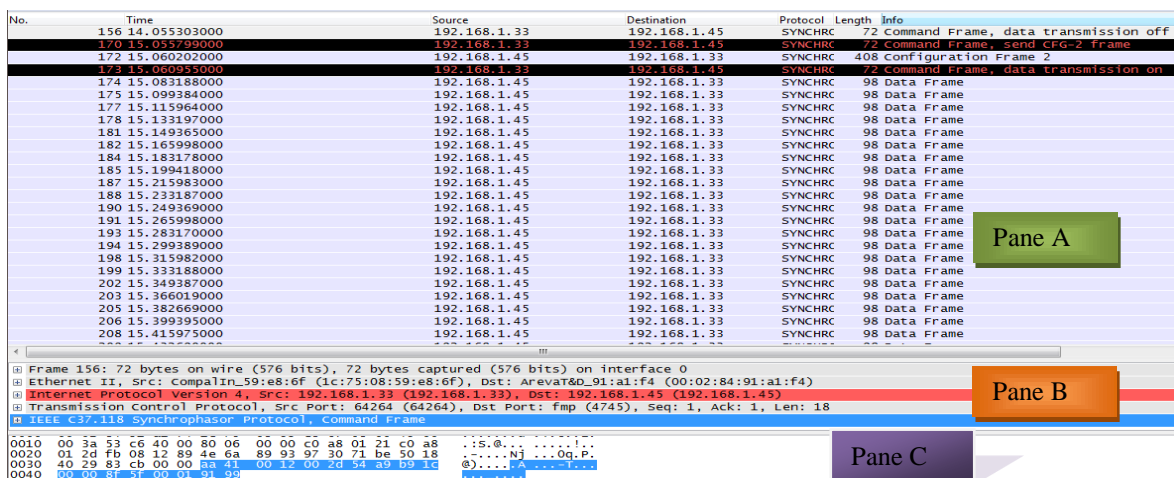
| No. | Time | Source | Destination | Protocol | Length | Info |
|---|---|---|---|---|---|---|
| 156 | 14.055303000 | 192.168.1.33 | 192.168.1.45 | SYNCHRO | 72 | Command Frame, data transmission off |
| 170 | 15.055799000 | 192.168.1.33 | 192.168.1.45 | SYNCHRO | 72 | Command Frame, send CFG-2 frame |
| 172 | 15.060202000 | 192.168.1.45 | 192.168.1.33 | SYNCHRO | 408 | Configuration Frame 2 |
| 173 | 15.060955000 | 192.168.1.33 | 192.168.1.45 | SYNCHRO | 72 | Command Frame, data transmission on |
| 174 | 15.083188000 | 192.168.1.45 | 192.168.1.33 | SYNCHRO | 98 | Data Frame |
| 175 | 15.099384000 | 192.168.1.45 | 192.168.1.33 | SYNCHRO | 98 | Data Frame |
| 177 | 15.115964000 | 192.168.1.45 | 192.168.1.33 | SYNCHRO | 98 | Data Frame |
| 178 | 15.133197000 | 192.168.1.45 | 192.168.1.33 | SYNCHRO | 98 | Data Frame |
| 181 | 15.149365000 | 192.168.1.45 | 192.168.1.33 | SYNCHRO | 98 | Data Frame |
| 182 | 15.165998000 | 192.168.1.45 | 192.168.1.33 | SYNCHRO | 98 | Data Frame |
| 184 | 15.183178000 | 192.168.1.45 | 192.168.1.33 | SYNCHRO | 98 | Data Frame |
| 185 | 15.199418000 | 192.168.1.45 | 192.168.1.33 | SYNCHRO | 98 | Data Frame |
| 187 | 15.215983000 | 192.168.1.45 | 192.168.1.33 | SYNCHRO | 98 | Data Frame |
| 188 | 15.233187000 | 192.168.1.45 | 192.168.1.33 | SYNCHRO | 98 | Data Frame |
| 190 | 15.249369000 | 192.168.1.45 | 192.168.1.33 | SYNCHRO | 98 | Data Frame |
| 191 | 15.265998000 | 192.168.1.45 | 192.168.1.33 | SYNCHRO | 98 | Data Frame |
| 193 | 15.283170000 | 192.168.1.45 | 192.168.1.33 | SYNCHRO | 98 | Data Frame |
| 194 | 15.299389000 | 192.168.1.45 | 192.168.1.33 | SYNCHRO | 98 | Data Frame |
| 198 | 15.315982000 | 192.168.1.45 | 192.168.1.33 | SYNCHRO | 98 | Data Frame |
| 199 | 15.333188000 | 192.168.1.45 | 192.168.1.33 | SYNCHRO | 98 | Data Frame |
| 202 | 15.349387000 | 192.168.1.45 | 192.168.1.33 | SYNCHRO | 98 | Data Frame |
| 203 | 15.366019000 | 192.168.1.45 | 192.168.1.33 | SYNCHRO | 98 | Data Frame |
| 205 | 15.382669000 | 192.168.1.45 | 192.168.1.33 | SYNCHRO | 98 | Data Frame |
| 206 | 15.399355000 | 192.168.1.45 | 192.168.1.33 | SYNCHRO | 98 | Data Frame |
| 208 | 15.415975000 | 192.168.1.45 | 192.168.1.33 | SYNCHRO | 98 | Data Frame |

Pane A

Frame 156: 72 bytes on wire (576 bits), 72 bytes captured (576 bits) on interface 0
Ethernet II, Src: CompalIn_59:e8:6f (1c:75:08:59:e8:6f), Dst: ArevaT&D_91:a1:f4 (00:02:84:91:a1:f4)
Internet Protocol Version 4, Src: 192.168.1.33 (192.168.1.33), Dst: 192.168.1.45 (192.168.1.45)
Transmission Control Protocol, Src Port: 64264 (64264), Dst Port: fmp (4745), Seq: 1, Ack: 1, Len: 18
IEEE C37.118 Synchrophasor Protocol, Command Frame

Pane B

0010 00 3a 53 c6 40 00 80 06 00 00 c0 a8 01 21 c0 a8 .:S.@... .....!..
0020 01 2d fb 08 12 89 4e 6a 89 93 97 30 71 be 50 18 .-....Nj ...0q.P.
0030 40 29 83 cb 00 00 aa 41 00 12 00 2d 54 a9 b9 1c @).....A ...-T...
0040 00 00 8f 5f 00 01 91 99

Pane C